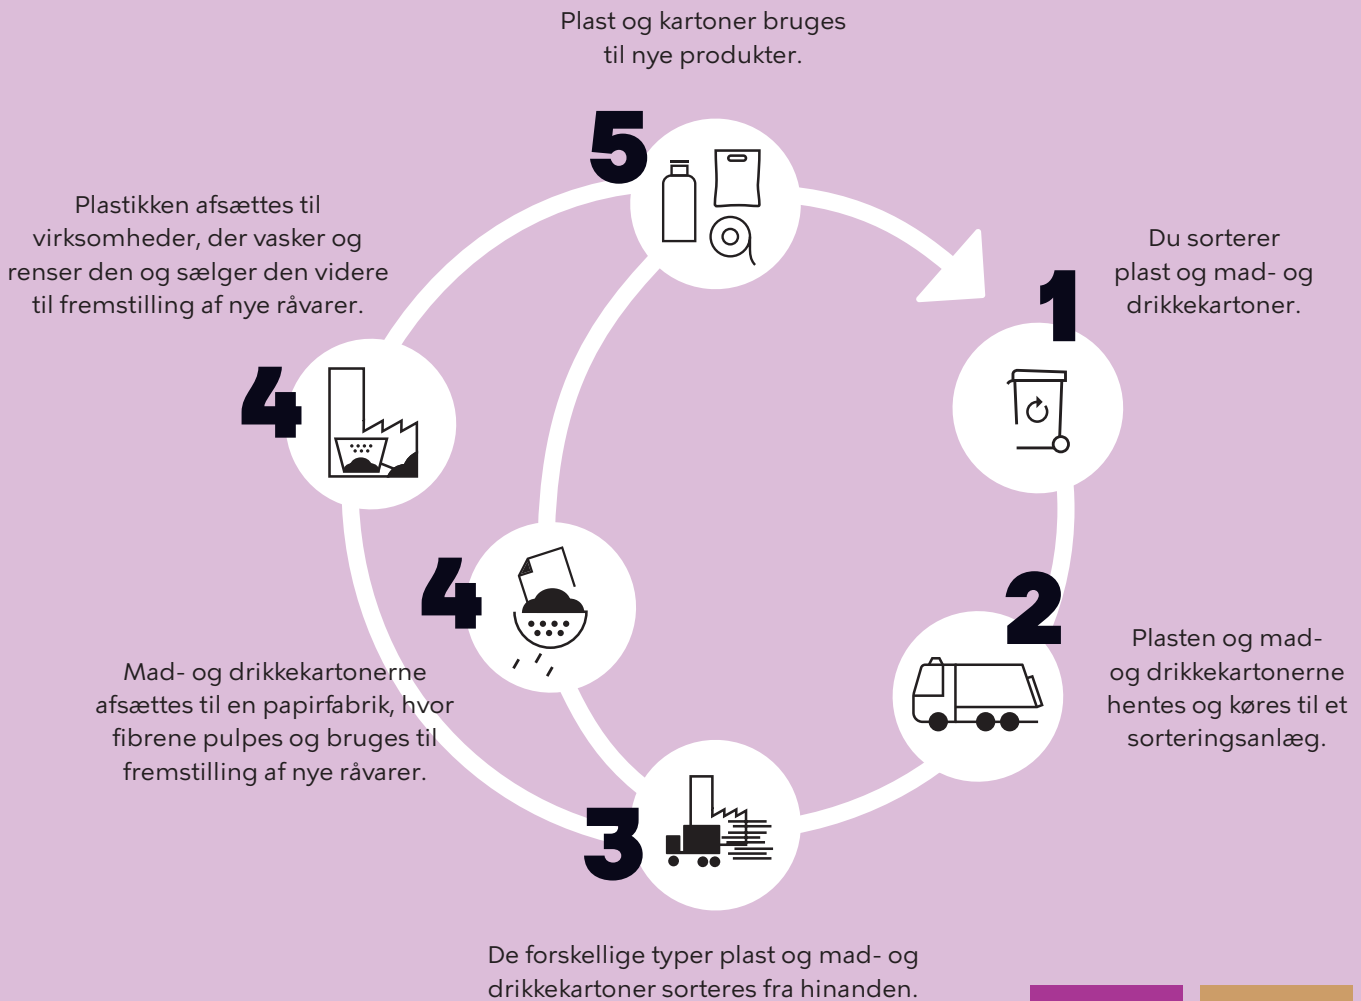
Plast og kartoner bruges til nye produkter.

5

Plastikken afsættes til virksomheder, der vasker og renser den og sælger den videre til fremstilling af nye råvarer.

Du sorterer plast og mad- og drikkekartoner.

1

4

4

2

Plasten og mad- og drikkekartonerne hentes og køres til et sorteringsanlæg.

Mad- og drikkekartonerne afsættes til en papirfabrik, hvor fibrene pulpes og bruges til fremstilling af nye råvarer.

3

De forskellige typer plast og mad- og drikkekartoner sorteres fra hinanden.